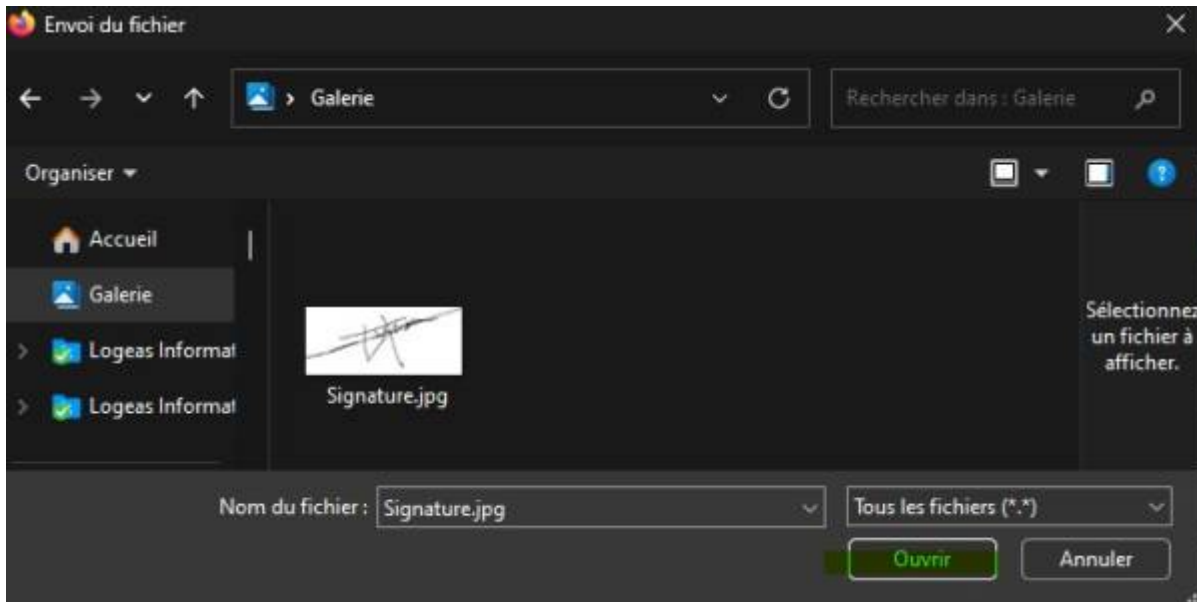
Envoi du fichier

Galerie

Rechercher dans : Galerie

Organiser

Accueil

Galerie

Logeas Informat

Logeas Informat

Signature.jpg

Sélectionnez un fichier à afficher.

Nom du fichier : Signature.jpg

Tous les fichiers (*.*)

Ouvrir

Annuler